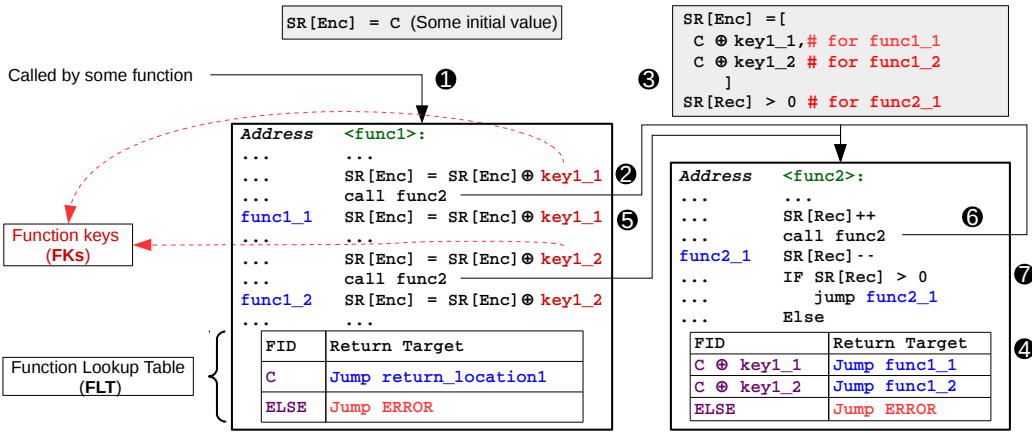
SR[Enc] = C (Some initial value)

SR[Enc] =[
C ⊕ key1_1,# for func1_1
C ⊕ key1_2 # for func1_2
]
SR[Rec] > 0 # for func2_1

Called by some function

❶ ❷ ❸ ❹ ❺ ❻ ❼

| Address | <func1>: |
|---|---|
| ... | ... |
| ... | SR[Enc] = SR[Enc]⊕ key1_1 |
| ... | call func2 |
| func1_1 | SR[Enc] = SR[Enc]⊕ key1_1 |
| ... | ... |
| ... | SR[Enc] = SR[Enc]⊕ key1_2 |
| ... | call func2 |
| func1_2 | SR[Enc] = SR[Enc]⊕ key1_2 |
| ... | ... |

| FID | Return Target |
|---|---|
| C | Jump return_location1 |
| ELSE | Jump ERROR |

Function keys (FKs)

Function Lookup Table (FLT)

| Address | <func2>: |
|---|---|
| ... | ... |
| ... | SR[Rec]++ |
| ... | call func2 |
| func2_1 | SR[Rec]-- |
| ... | IF SR[Rec] > 0 |
| ... | jump func2_1 |
| ... | Else |

| FID | Return Target |
|---|---|
| C ⊕ key1_1 | Jump func1_1 |
| C ⊕ key1_2 | Jump func1_2 |
| ELSE | Jump ERROR |